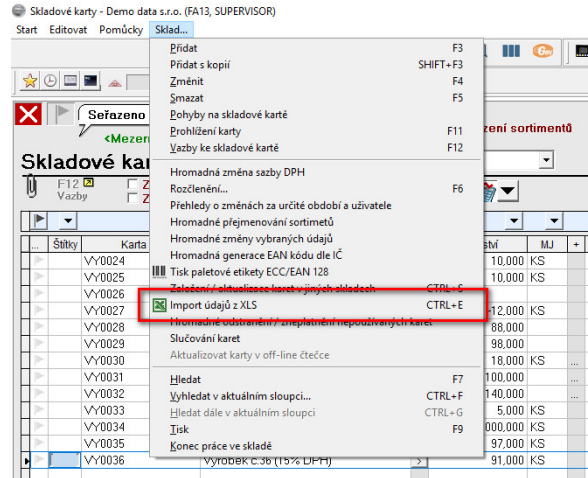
Skladové karty - Demo data s.r.o. (FA13, SUPERVISOR)

Start Editovat Pomůcky Sklad...

Seřazeno

<Mezer

zení sortimentů

Skladové kar

F12
Vazby

Štítky Karta ství MJ +

VY0024 10,000 KS
VY0025 10,000 KS
VY0026
VY0027 12,000 KS
VY0028 88,000
VY0029 98,000
VY0030 18,000 KS
VY0031 100,000
VY0032 140,000
VY0033 5,000 KS
VY0034 000,000 KS
VY0035 97,000 KS
VY0036 Výrobek č.36 (15% DPH) 91,000 KS

Přidat F3
Přidat s kopií SHIFT+F3
Změnit F4
Smazat F5
Pohyby na skladové kartě
Prohlížení karty F11
Vazby ke skladové kartě F12
Hromadná změna sazby DPH
Rozčlenění... F6
Přehledy o změnách za určité období a uživatele
Hromadné přejmenování sortimentů
Hromadné změny vybraných údajů
Hromadná generace EAN kódu dle IČ
Tisk paletové etikety ECC/EAN 128
Založení / aktualizace karet v jiných skladech CTRL+S
Import údajů z XLS CTRL+E
Hromadné odstranění / zneplatnění nepoužívaných karet
Slučování karet
Aktualizovat karty v off-line čtečce
Hledat F7
Vyhledat v aktuálním sloupci... CTRL+F
Hledat dále v aktuálním sloupci CTRL+G
Tisk F9
Konec práce ve skladě